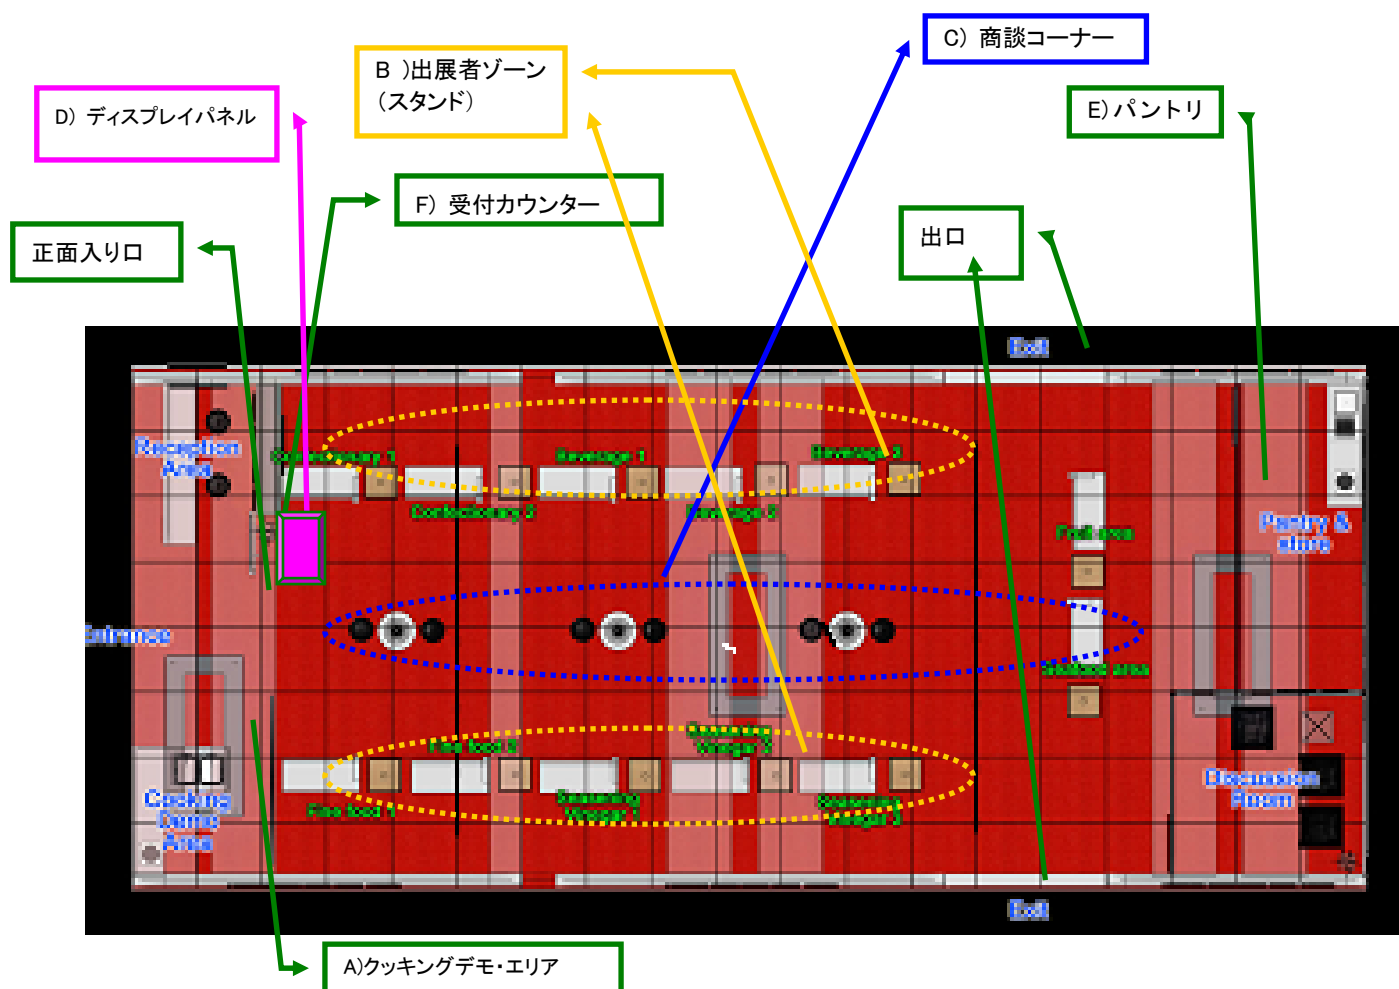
C）商談コーナー

B )出展者ゾーン（スタンド）

D）ディスプレイパネル

E)パントリ

F）受付カウンター

正面入り口

出口

Exit

Reception Area

Confectionary 1

Beverage 1

Beverage 3

Confectionary 2

Beverage 2

Fruit area

Pantry & store

Entrance

Seafood area

Fine food 2

Seasoning Vinegar 2

Cooking Demo Area

Fine food 1

Seasoning Vinegar 1

Seasoning Vinegar 3

Discussion Room

Exit

A)クッキングデモ・エリア